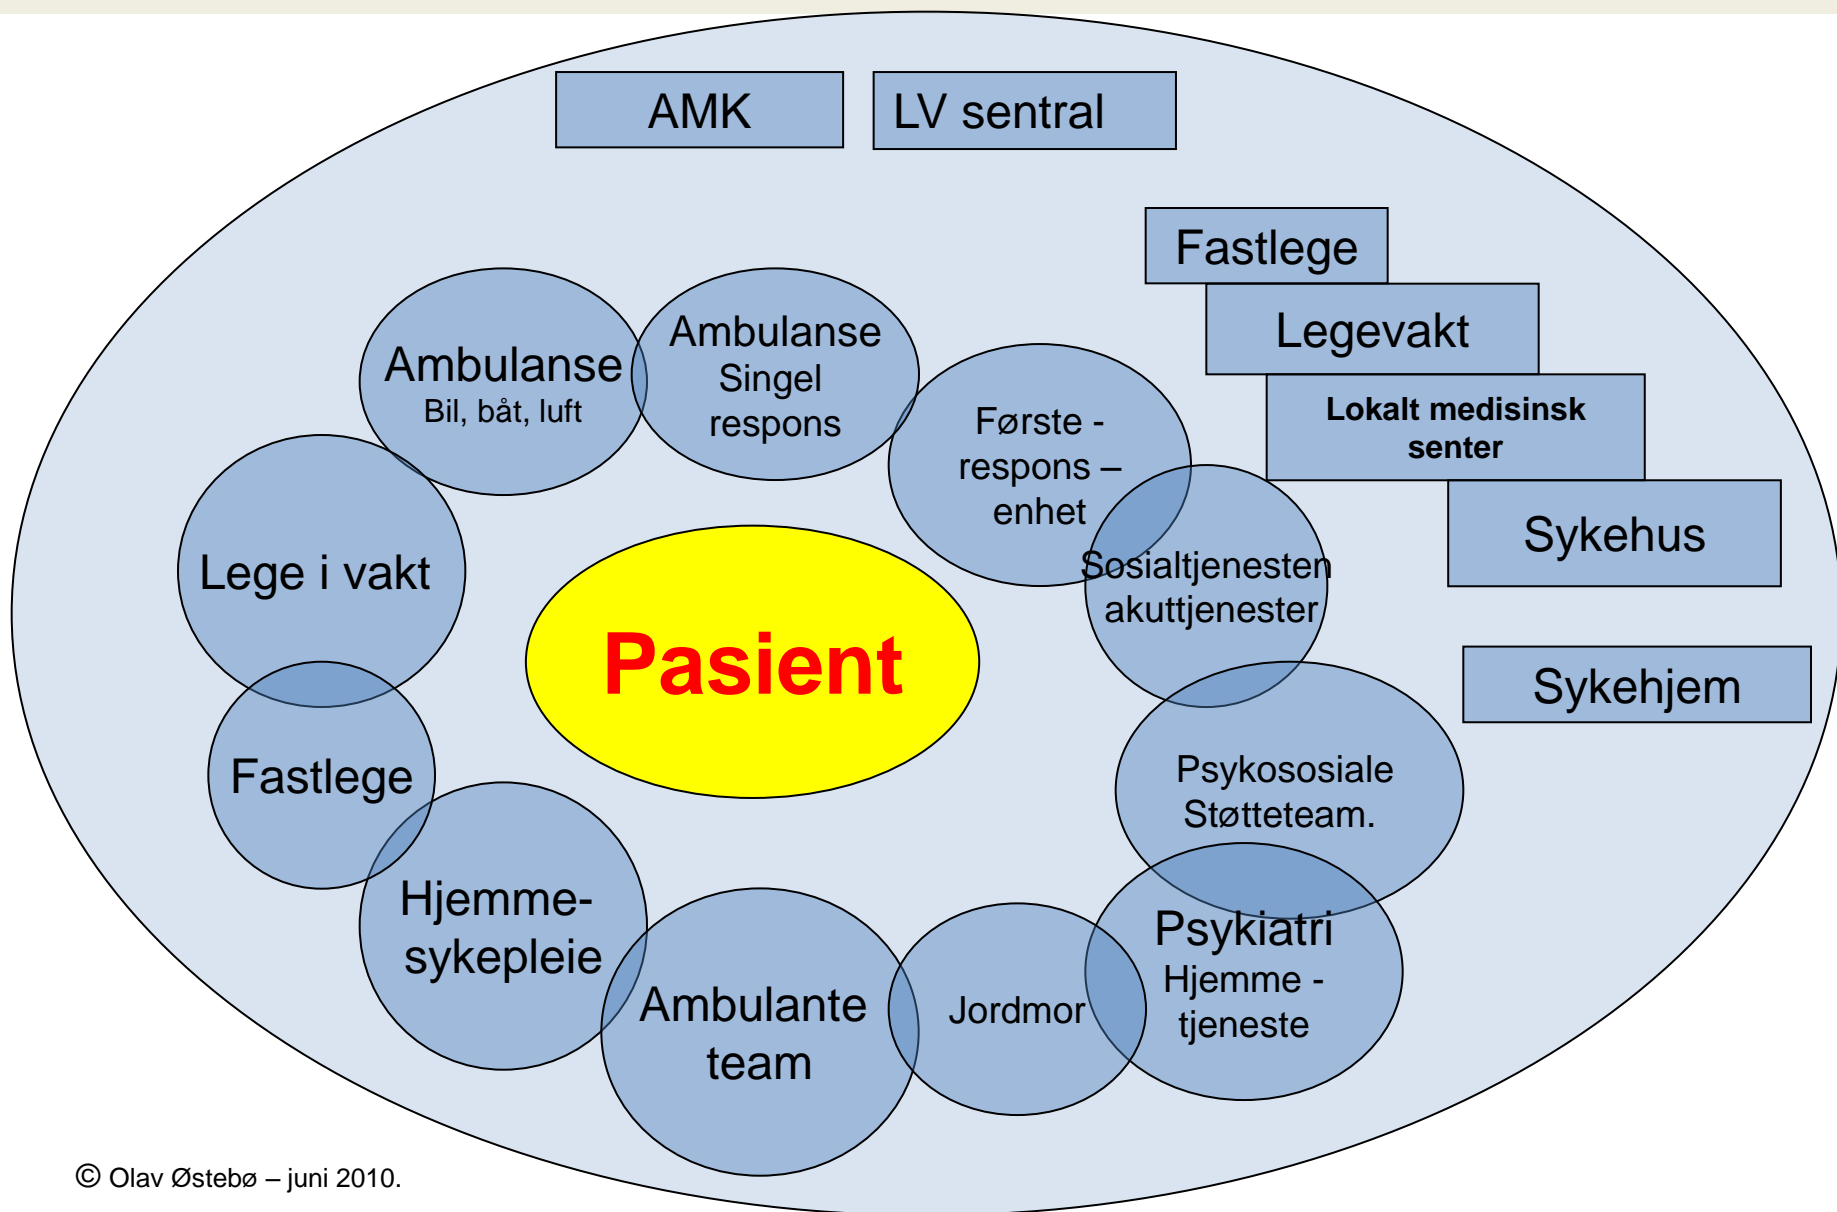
AMK

LV sentral

Fastlege

Legevakt

Lokalt medisinsk senter

Sykehus

Sykehjem

Ambulanse
Bil, båt, luft

Ambulanse Singel respons

Første - respons – enhet

Sosialtjenesten akuttjenester

Lege i vakt

Pasient

Fastlege

Psykososiale Støtteteam.

Hjemme-sykepleie

Ambulante team

Jordmor

Psykiatri
Hjemme - tjeneste

© Olav Østebø – juni 2010.